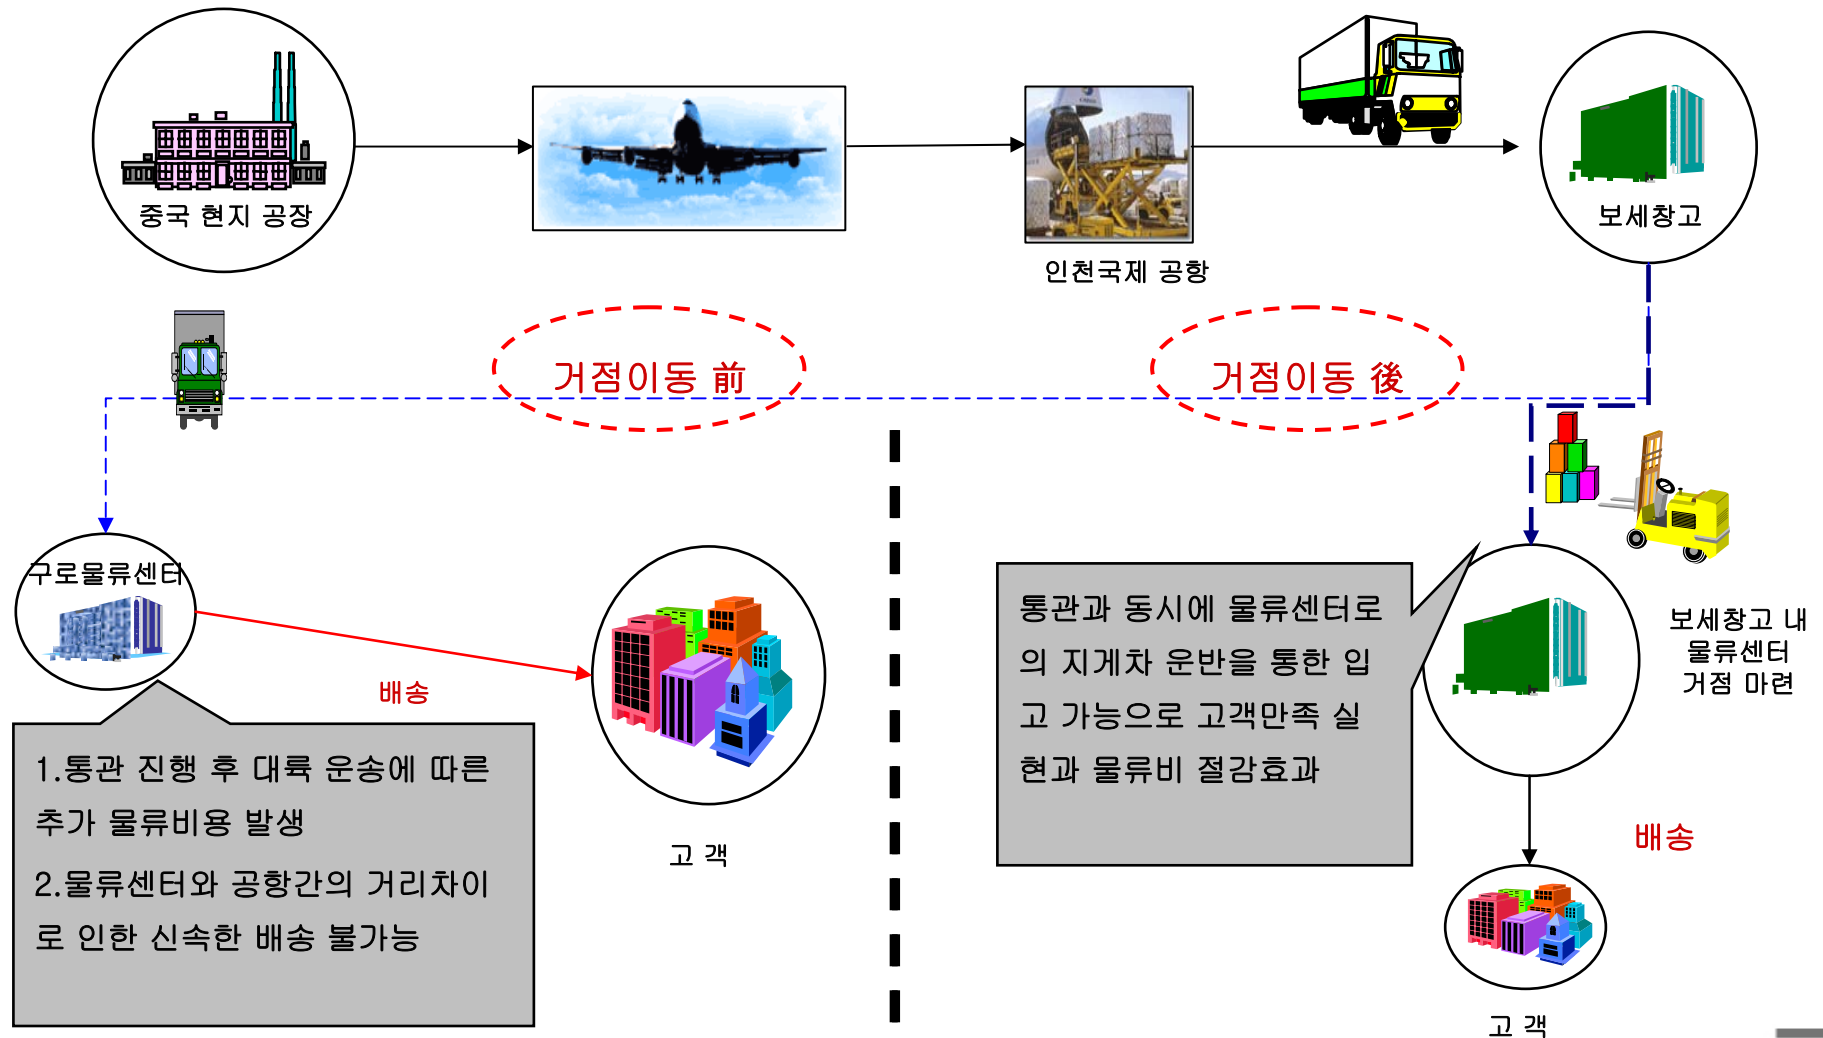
중국 현지 공장

인천국제 공항

보세창고

거점이동 前

거점이동 後

구로물류센터

배송

고 객

1.통관 진행 후 대륙 운송에 따른 추가 물류비용 발생

2.물류센터와 공항간의 거리차이로 인한 신속한 배송 불가능

통관과 동시에 물류센터로의 지게차 운반을 통한 입고 가능으로 고객만족 실현과 물류비 절감효과

보세창고 내 물류센터 거점 마련

배송

고 객